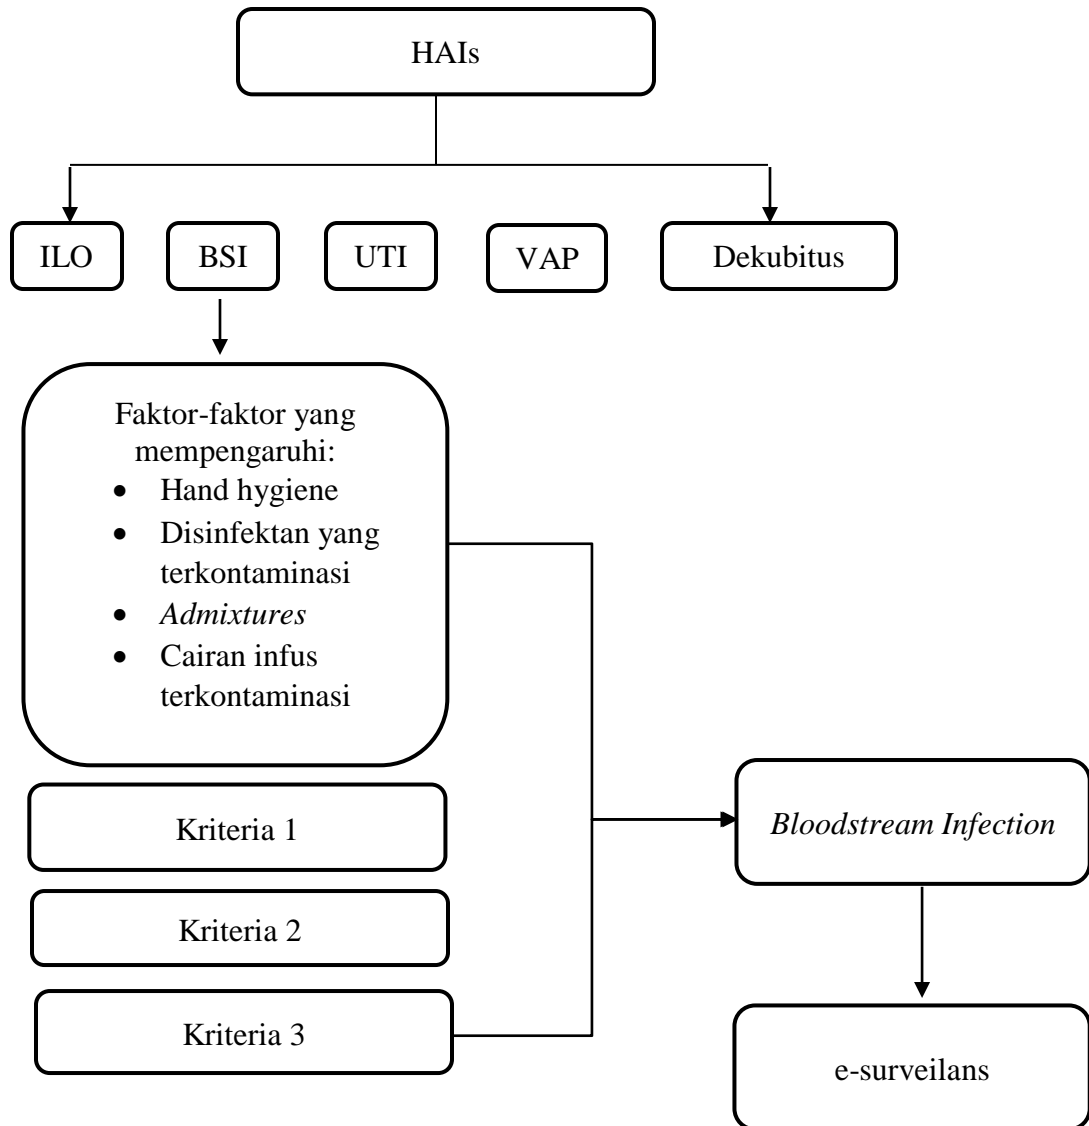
HAIs

ILO

BSI

UTI

VAP

Dekubitus

Faktor-faktor yang mempengaruhi:
- Hand hygiene
- Disinfektan yang terkontaminasi
- *Admixtures*
- Cairan infus terkontaminasi

Kriteria 1

Kriteria 2

Kriteria 3

*Bloodstream Infection*

e-surveilans